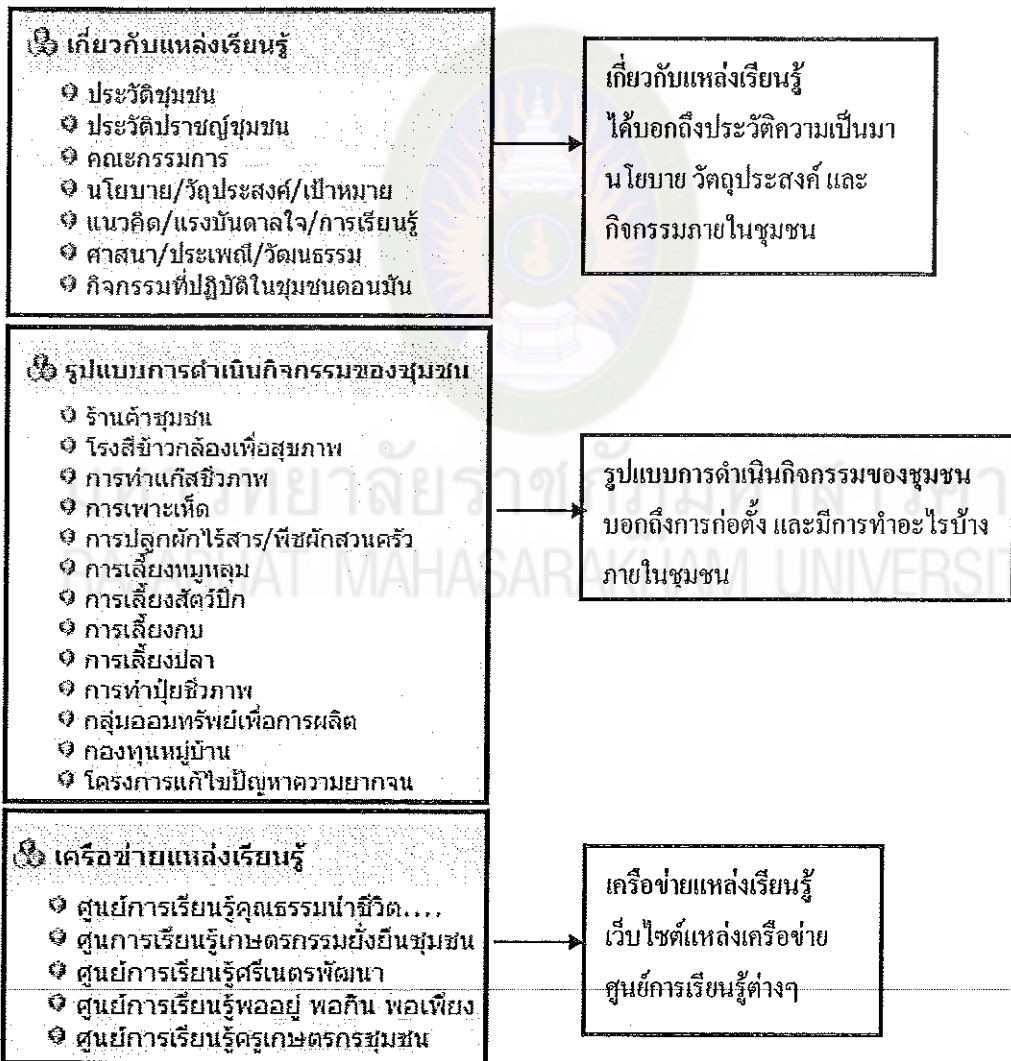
เกี่ยวกับแหล่งเรียนรู้
ประวัติชุมชน
ประวัติปราชญ์ชุมชน
คณะกรรมการ
นโยบาย/วัฎประสงค์/เป้าหมาย
แนวคิด/แรงบันดาลใจ/การเรียนรู้
ศาสนา/ประเพณี/วัฒนธรรม
กิจกรรมที่ปฏิบัติในชุมชนดอนมัน

เกี่ยวกับแหล่งเรียนรู้
ได้บอกถึงประวัติความเป็นมา
น โยบาย วัตถุประสงค์ และ
กิจกรรมภายในชุมชน

รูปแบบการดำเนินกิจกรรมของชุมชน
ร้านค้าชุมชน
โรงสีข้าวกล้องเพื่อสุขภาพ
การทำแก๊สชีวภาพ
การเพาะเห็ด
การปลูกผักไร้สาร/พืชผักสวนครัว
การเลี้ยงหมูหลุม
การเลี้ยงสัตว์ปีก
การเลี้ยงกบ
การเลี้ยงปลา
การทำปุ๋ยชีวภาพ
กลุ่มออมทรัพย์เพื่อการผลิต
กองทุนหมู่บ้าน
โครงการแก้ไขปัญหาความยากจน

รูปแบบการดำเนินกิจกรรมของชุมชน
บอกถึงการก่อตั้ง และมีการทำอะไรบ้าง
ภายในชุมชน

มหาวิทยาลัยราชภัฏมหาสารคาม
RAJABHAT MAHASARAKHAM UNIVERSITY

เครือข่ายแหล่งเรียนรู้
ศูนย์การเรียนรู้คุณธรรมนำชีวิต....
ศูนการเรียนรู้เกษตรกรรมยั่งยืนชุมชน
ศูนย์การเรียนรู้ศรีเนตรพัฒนา
ศูนย์การเรียนรู้พออยู่ พอกิน พอเพียง
ศูนย์การเรียนรู้ครูเกษตรกรชุมชน

เครือข่ายแหล่งเรียนรู้
เว็บไซต์แหล่งเครือข่าย
ศูนย์การเรียนรู้ต่างๆ